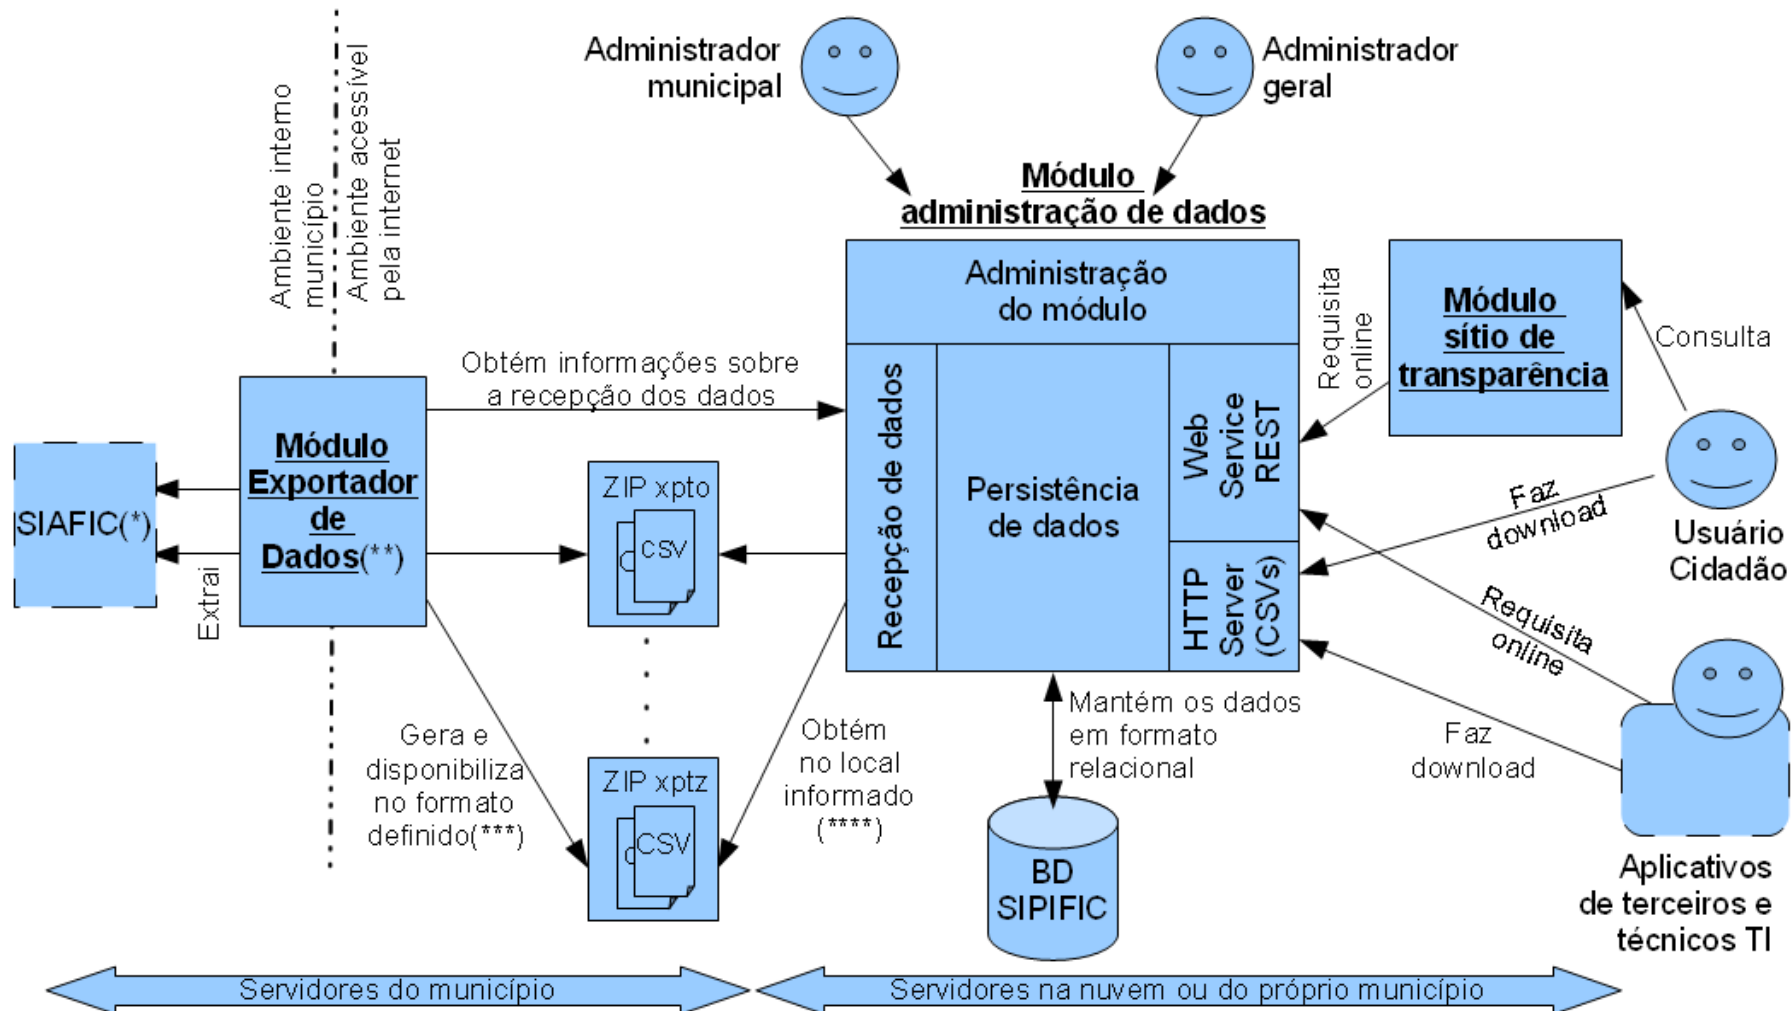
Ambiente interno município

Ambiente acessível pela internet

Administrador municipal

Administrador geral

Módulo administração de dados

Administração do módulo

Requisita online

Módulo sítio de transparência

Consulta

Obtém informações sobre a recepção dos dados

SIAFIC(*)

Extrai

Módulo Exportador de Dados(**)

ZIP xpto

CSV

Recepção de dados

Persistência de dados

Web Service REST

HTTP Server (CSVs)

Faz download

Usuário Cidadão

Requisita online

Gera e disponibiliza no formato definido(***)

ZIP xptz

CSV

Obtém no local informado (****)

Mantém os dados em formato relacional

BD SIPIFIC

Faz download

Aplicativos de terceiros e técnicos TI

Servidores do município

Servidores na nuvem ou do próprio município